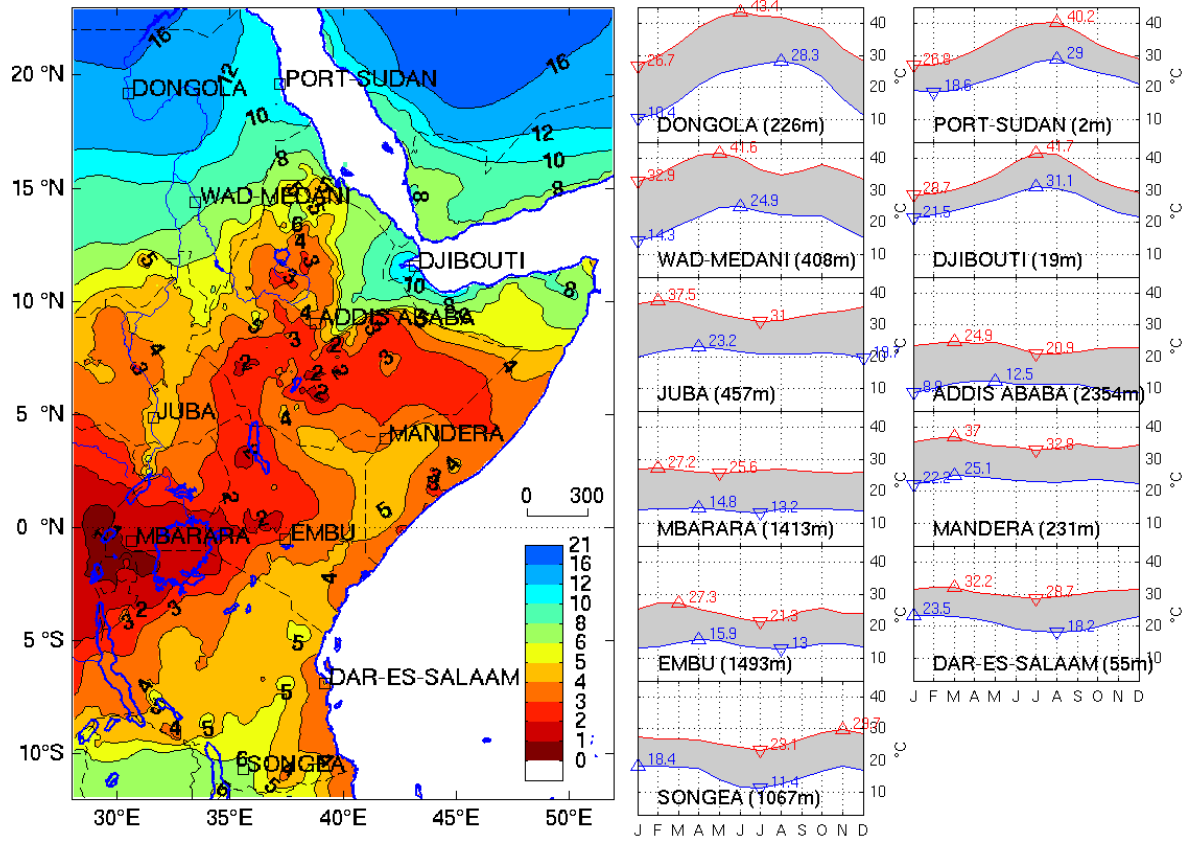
20 °N
15 °N
10 °N
5 °N
0 °N
5 °S
10°S
30°E 35°E 40°E 45°E 50°E

16
12
10
8
6
5
4
3
2
DONGOLA
PORT-SUDAN
WAD-MEDANI
DJIBOUTI
ADDIS ABABA
JUBA
MANDERA
MBARARA
EMBU
DAR-ES-SALAAM
SONGEA

0 300

21
16
12
10
8
6
5
4
3
2
1
0

43.4
26.7
28.3
10.4
DONGOLA (226m)

40.2
26.8
29
18.6
PORT-SUDAN (2m)

41.6
32.9
24.9
14.3
WAD-MEDANI (408m)

41.7
28.7
31.1
21.5
DJIBOUTI (19m)

37.5
31
23.2
19.7
JUBA (457m)

24.9
20.9
12.5
8.8
ADDIS ABABA (2354m)

27.2
25.6
14.8
13.2
MBARARA (1413m)

37
32.8
25.1
22.2
MANDERA (231m)

27.3
21.3
15.9
13
EMBU (1493m)

32.2
28.7
23.5
18.2
DAR-ES-SALAAM (55m)

29.7
23.1
18.4
11.4
SONGEA (1067m)

40
30
20
10
°C

J F M A M J J A S O N D
J F M A M J J A S O N D